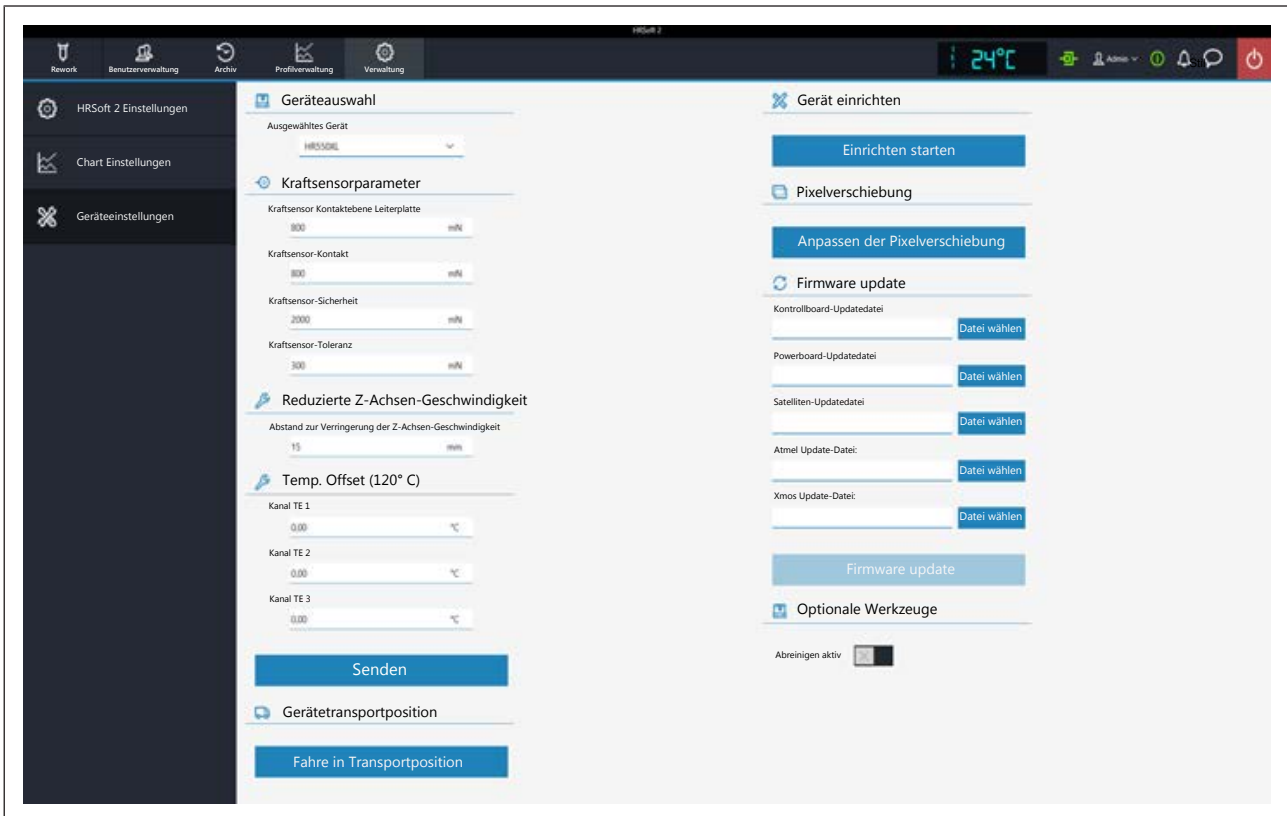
HRSoft 2

Rework
Benutzerverwaltung
Archiv
Profilverwaltung
Verwaltung

24°C
Admin

HRSoft 2 Einstellungen
Chart Einstellungen
Geräteeinstellungen

Geräteauswahl
Ausgewähltes Gerät
HR550XL

Kraftsensorparameter
Kraftsensor Kontaktebene Leiterplatte
800 mN
Kraftsensor-Kontakt
800 mN
Kraftsensor-Sicherheit
2000 mN
Kraftsensor-Toleranz
300 mN

Reduzierte Z-Achsen-Geschwindigkeit
Abstand zur Verringerung der Z-Achsen-Geschwindigkeit
15 mm

Temp. Offset (120° C)
Kanal TE 1
0,00 °C
Kanal TE 2
0,00 °C
Kanal TE 3
0,00 °C

Senden

Gerätetransportposition

Fahre in Transportposition

Gerät einrichten

Einrichten starten

Pixelverschiebung

Anpassen der Pixelverschiebung

Firmware update
Kontrollboard-Updatedatei
Datei wählen
Powerboard-Updatedatei
Datei wählen
Satelliten-Updatedatei
Datei wählen
Atmel Update-Datei:
Datei wählen
Xmos Update-Datei:
Datei wählen

Firmware update

Optionale Werkzeuge
Abreinigen aktiv